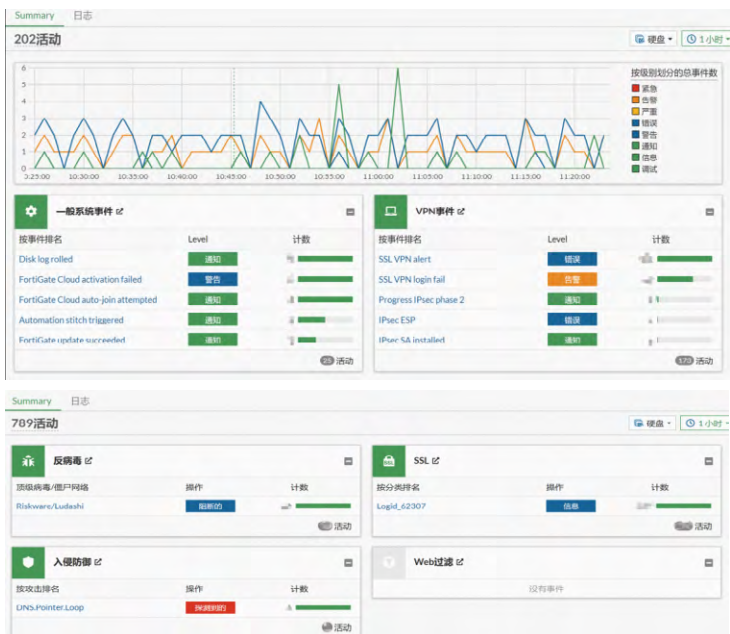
Summary 日志

202活动

硬盘 ▾ 1小时 ▾

按级别划分的总事件数
紧急
告警
严重
错误
警告
通知
信息
调试

6
5
4
3
2
1
0

3:25:00 10:30:00 10:35:00 10:40:00 10:45:00 10:50:00 10:55:00 11:00:00 11:05:00 11:10:00 11:15:00 11:20:00

一般系统事件

按事件排名 | Level | 计数
Disk log rolled | 通知 |
FortiGate Cloud activation failed | 警告 |
FortiGate Cloud auto-join attempted | 通知 |
Automation stitch triggered | 通知 |
FortiGate update succeeded | 通知 |

25 活动

VPN事件

按事件排名 | Level | 计数
SSL VPN alert | 错误 |
SSL VPN login fail | 告警 |
Progress IPsec phase 2 | 通知 |
IPsec ESP | 错误 |
IPsec SA installed | 通知 |

170 活动

Summary 日志

789活动

硬盘 ▾ 1小时 ▾

反病毒

顶级病毒/僵尸网络 | 操作 | 计数
Riskware/Ludashi | 阻断的 |

活动

SSL

按分类排名 | 操作 | 计数
Logid_62307 | 信息 |

活动

入侵防御

按攻击排名 | 操作 | 计数
DNS.Pointer.Loop | 探测到的 |

活动

Web过滤

没有事件